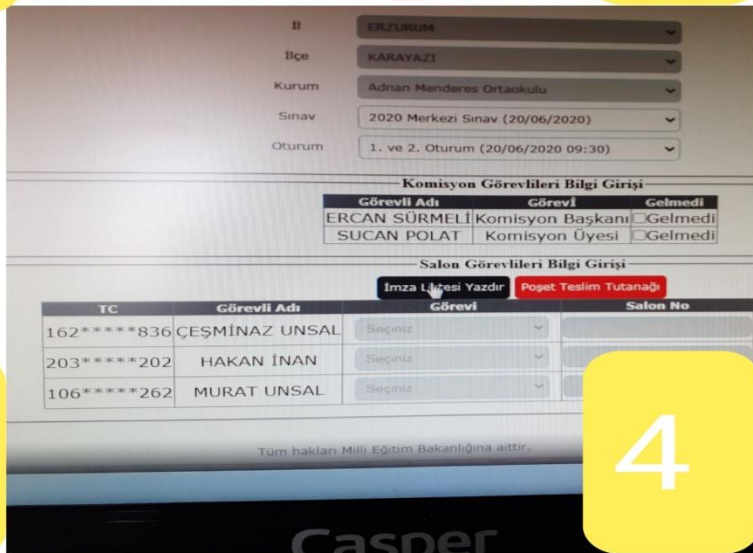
İl ERZURUM

İlçe KARAYAZI

Kurum Adnan Menderes Ortaokulu

Sınav 2020 Merkezi Sınav (20/06/2020)

Oturum 1. ve 2. Oturum (20/06/2020 09:30)

Komisyon Görevlileri Bilgi Girişi

| Görevli Adı | Görevi | Gelmedi |
|---|---|---|
| ERCAN SÜRMELİ | Komisyon Başkanı | Gelmedi |
| SUCAN POLAT | Komisyon Üyesi | Gelmedi |

Salon Görevlileri Bilgi Girişi

İmza Listesi Yazdır Poşet Teslim Tutanağı

| TC | Görevli Adı | Görevi | Salon No |
|---|---|---|---|
| 162*****836 | ÇEŞMİNAZ UNSAL | Seçiniz | |
| 203*****202 | HAKAN İNAN | Seçiniz | |
| 106*****262 | MURAT UNSAL | Seçiniz | |

Tüm hakları Milli Eğitim Bakanlığına aittir.

4

Casper